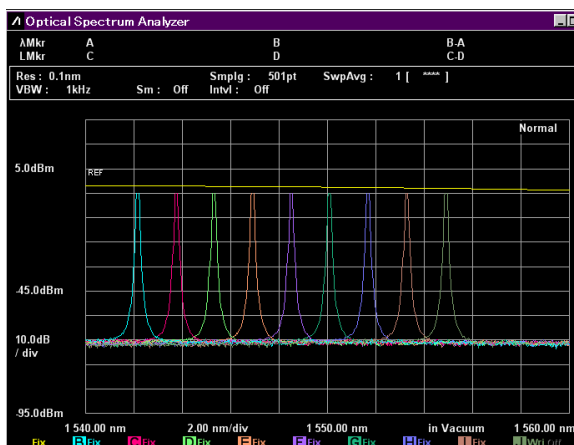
Optical Spectrum Analyzer

λMkr A B B-A
LMkr C D C-D

Res : 0.1nm Smplg : 501pt SwpAvg : 1 [ **** ]
VBW : 1kHz Sm : Off Intvl : Off

Normal

5.0dBm
REF

-45.0dBm

10.0dB / div

-95.0dBm

1 540.00 nm 2.00 nm/div 1 550.00 nm in Vacuum 1 560.00 nm

Fix B Fix C Fix D Fix E Fix F Fix G Fix H Fix I Fix J Wri Off